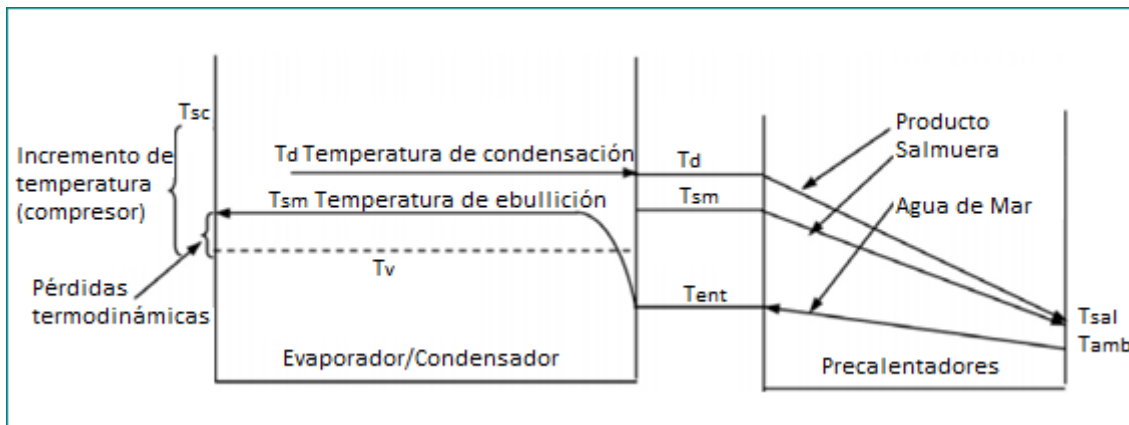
Tsc

Incremento de temperatura (compresor)

Td Temperatura de condensación

Tsm Temperatura de ebullición

Tv

Pérdidas termodinámicas

Evaporador/Condensador

Td

Tsm

Tent

Producto

Salmuera

Agua de Mar

Tsal

Tamb

Precalentadores